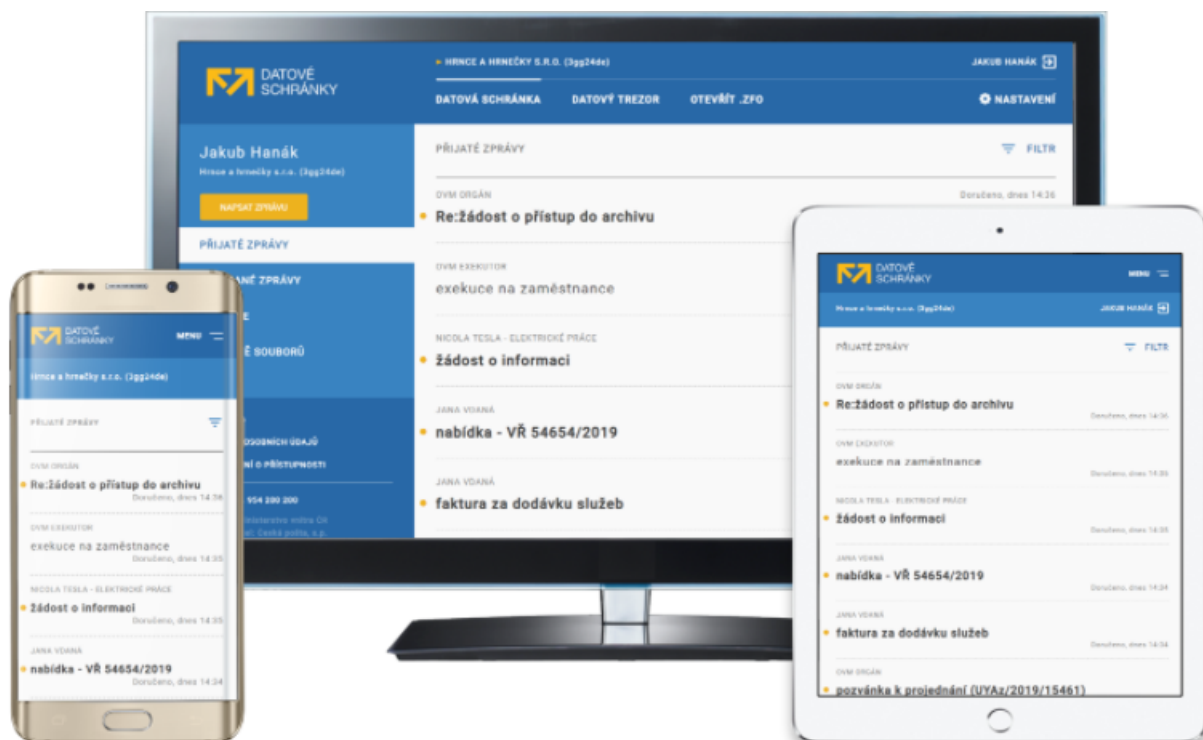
DATOVÉ SCHRÁNKY

HRNCE A HRNEČKY S.R.O. (3gg24de)

JAKUB HANÁK

DATOVÁ SCHRÁNKA DATOVÝ TREZOR OTEVŘÍT .ZFO

NASTAVENÍ

Jakub Hanák
Hrnce a hrnečky s.r.o. (3gg24de)

NAPSAT ZPRÁVU

PŘIJATÉ ZPRÁVY

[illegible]ANÉ ZPRÁVY

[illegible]E

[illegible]É SOUBORŮ

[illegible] OSOBNÍCH ÚDAJŮ

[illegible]NÍ O PŘÍSTUPNOSTI

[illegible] 954 200 200

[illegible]

PŘIJATÉ ZPRÁVY

FILTR

OVM ORGÁN
Re:žádost o přístup do archivu
Doručeno, dnes 14:36

OVM EXEKUTOR
exekuce na zaměstnance

NICOLA TESLA - ELEKTRICKÉ PRÁCE
žádost o informaci

JANA VDANÁ
nabídka - VŘ 54654/2019

JANA VDANÁ
faktura za dodávku služeb

DATOVÉ SCHRÁNKY

MENU

Hrnce a hrnečky s.r.o. (3gg24de)

PŘIJATÉ ZPRÁVY

OVM ORGÁN
Re:žádost o přístup do archivu
Doručeno, dnes 14:36

OVM EXEKUTOR
exekuce na zaměstnance
Doručeno, dnes 14:35

NICOLA TESLA - ELEKTRICKÉ PRÁCE
žádost o informaci
Doručeno, dnes 14:35

JANA VDANÁ
nabídka - VŘ 54654/2019
Doručeno, dnes 14:34

DATOVÉ SCHRÁNKY

MENU

Hrnce a hrnečky s.r.o. (3gg24de)

JAKUB HANÁK

PŘIJATÉ ZPRÁVY

FILTR

OVM ORGÁN
Re:žádost o přístup do archivu
Doručeno, dnes 14:36

OVM EXEKUTOR
exekuce na zaměstnance
Doručeno, dnes 14:35

NICOLA TESLA - ELEKTRICKÉ PRÁCE
žádost o informaci
Doručeno, dnes 14:35

JANA VDANÁ
nabídka - VŘ 54654/2019
Doručeno, dnes 14:34

JANA VDANÁ
faktura za dodávku služeb
Doručeno, dnes 14:34

OVM ORGÁN
pozvánka k projednání (UYAz/2019/15461)